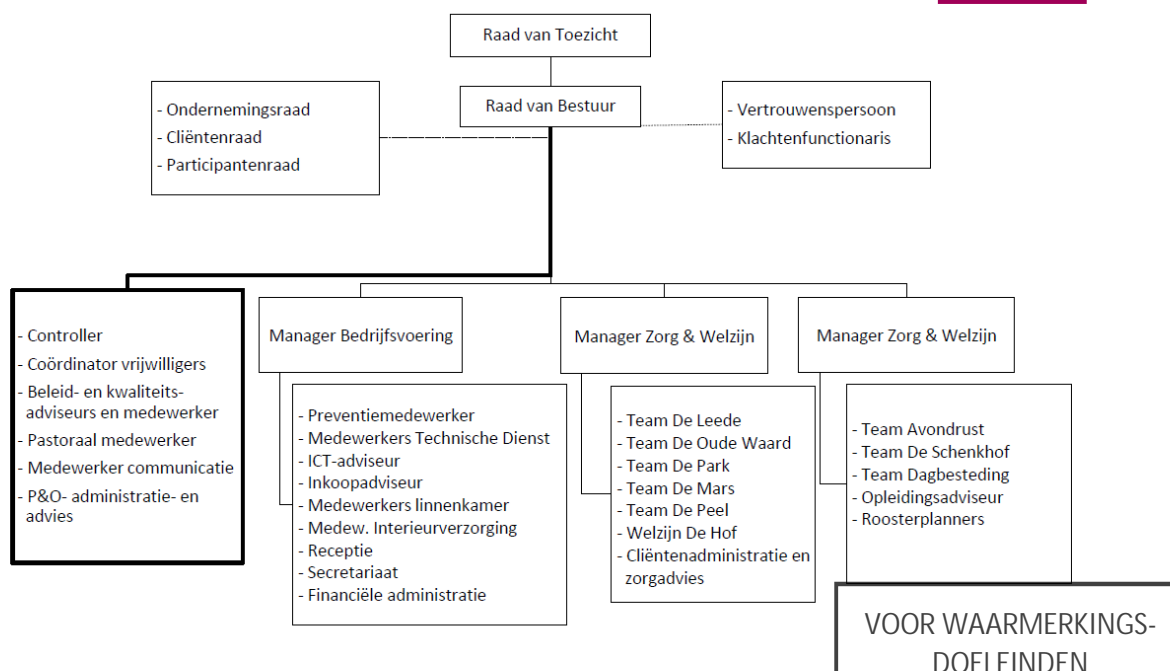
Raad van Toezicht

Raad van Bestuur

- Ondernemingsraad
- Cliëntenraad
- Participantenraad

- Vertrouwenspersoon
- Klachtenfunctionaris

- Controller
- Coördinator vrijwilligers
- Beleid- en kwaliteitsadviseurs en medewerker
- Pastoraal medewerker
- Medewerker communicatie
- P&O- administratie- en advies

Manager Bedrijfsvoering

- Preventiemedewerker
- Medewerkers Technische Dienst
- ICT-adviseur
- Inkoopadviseur
- Medewerkers linnenkamer
- Medew. Interieurverzorging
- Receptie
- Secretariaat
- Financiële administratie

Manager Zorg & Welzijn

- Team De Leede
- Team De Oude Waard
- Team De Park
- Team De Mars
- Team De Peel
- Welzijn De Hof
- Cliëntenadministratie en zorgadvies

Manager Zorg & Welzijn

- Team Avondrust
- Team De Schenkhof
- Team Dagbesteding
- Opleidingsadviseur
- Roosterplanners

VOOR WAARMERKINGS-DOELEINDEN